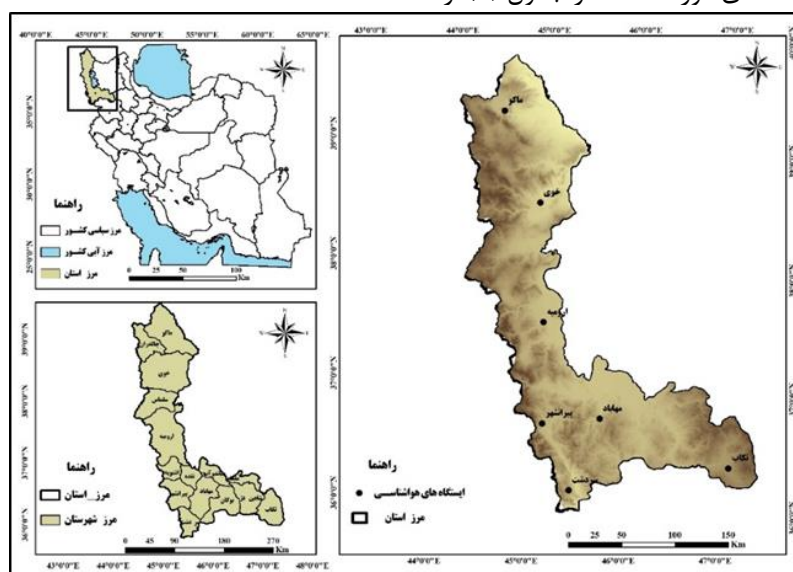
40°0'0"E 45°0'0"E 50°0'0"E 55°0'0"E 60°0'0"E 65°0'0"E

راهنما
مرز سیاسی کشور
مرز آبی کشور
مرز استان

0 25 50 100
Km

راهنما
مرز استان
مرز شهرستان

0 45 90 180 270
Km

43°0'0"E 44°0'0"E 45°0'0"E 46°0'0"E 47°0'0"E 48°0'0"E

43°0'0"E 44°0'0"E 45°0'0"E 46°0'0"E 47°0'0"E

ماکو
خوی
ارومیه
مهاباد
پیرانشهر
سردشت
تکاب

راهنما
ایستگاه های هواشناسی
مرز استان

0 25 50 100 150
Km

44°0'0"E 45°0'0"E 46°0'0"E 47°0'0"E